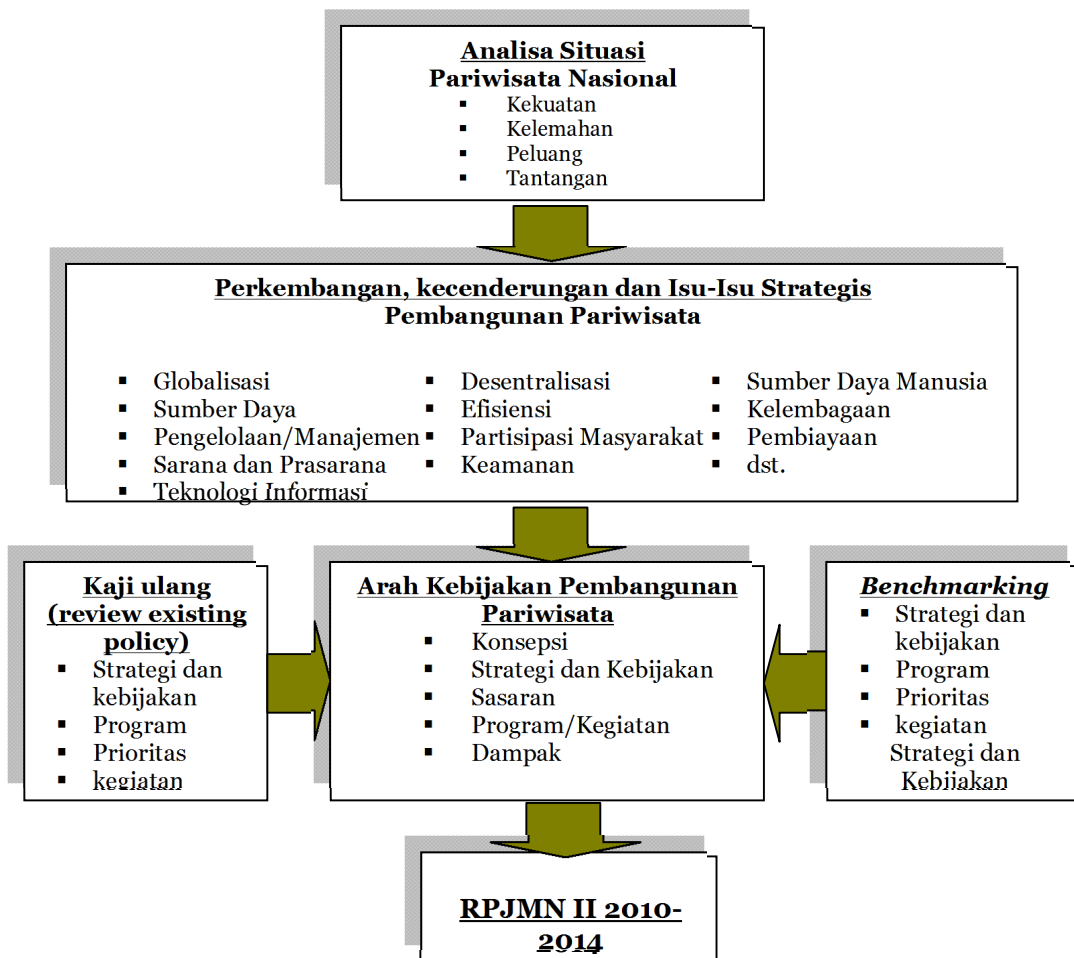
Analisa Situasi
Pariwisata Nasional
- Kekuatan
- Kelemahan
- Peluang
- Tantangan

Perkembangan, kecenderungan dan Isu-Isu Strategis
Pembangunan Pariwisata

- Globalisasi
- Sumber Daya
- Pengelolaan/Manajemen
- Sarana dan Prasarana
- Teknologi Informasi

- Desentralisasi
- Efisiensi
- Partisipasi Masyarakat
- Keamanan

- Sumber Daya Manusia
- Kelembagaan
- Pembiayaan
- dst.

Kaji ulang (review existing policy)
- Strategi dan kebijakan
- Program
- Prioritas
- kegiatan

Arah Kebijakan Pembangunan Pariwisata
- Konsepsi
- Strategi dan Kebijakan
- Sasaran
- Program/Kegiatan
- Dampak

Benchmarking
- Strategi dan kebijakan
- Program
- Prioritas
- kegiatan
Strategi dan Kebijakan

RPJMN II 2010-2014